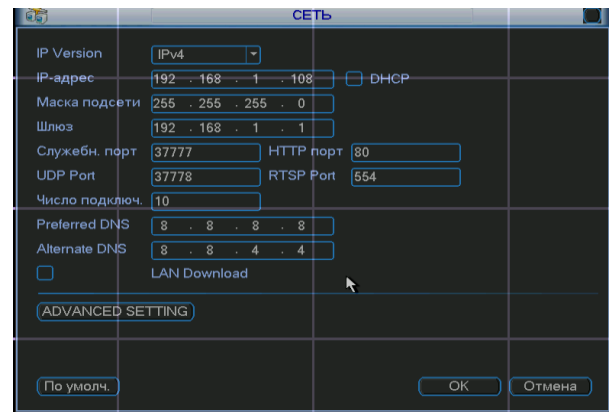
СЕТЬ

IP Version IPv4
IP-адрес 192 . 168 . 1 . 108 DHCP
Маска подсети 255 . 255 . 255 . 0
Шлюз 192 . 168 . 1 . 1
Служебн. порт 37777 HTTP порт 80
UDP Port 37778 RTSP Port 554
Число подключ. 10
Preferred DNS 8 . 8 . 8 . 8
Alternate DNS 8 . 8 . 4 . 4
LAN Download

ADVANCED SETTING

По умолч. OK Отмена